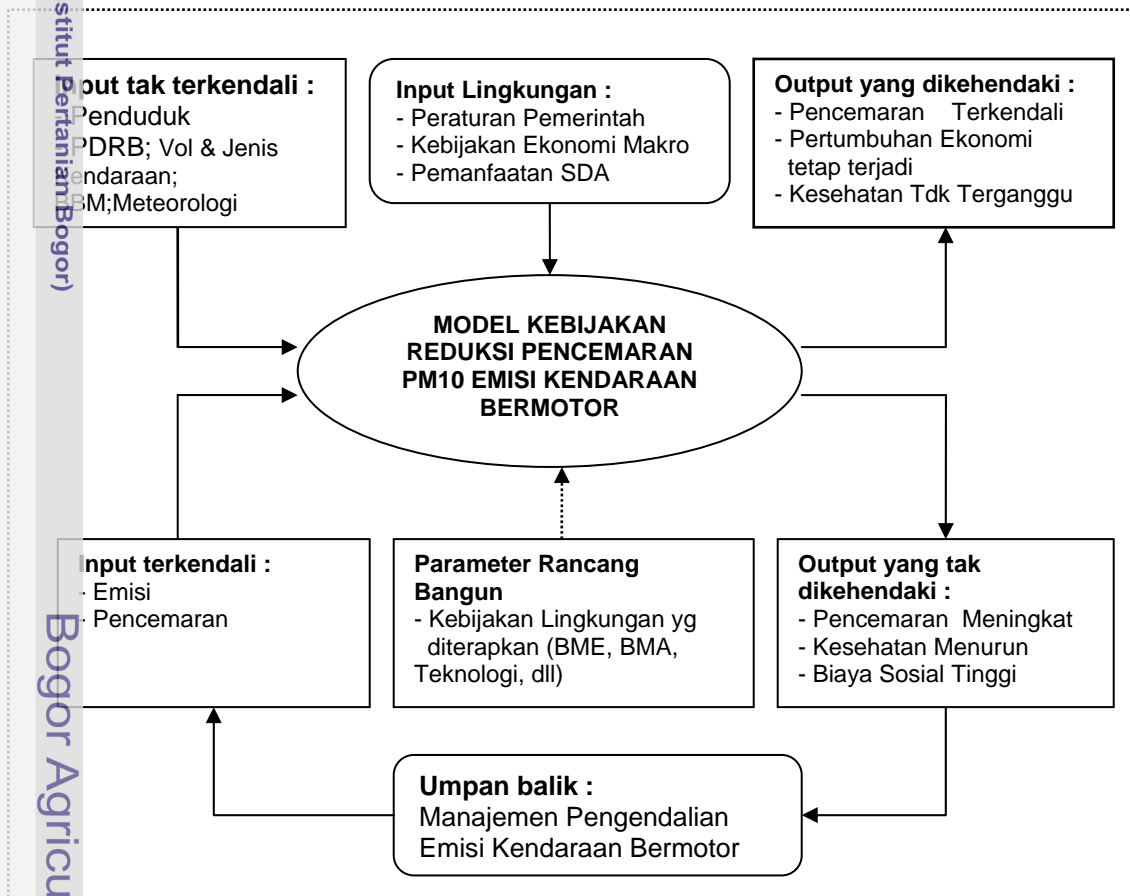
stitut Pertanian Bogor)

Input tak terkendali :
Penduduk
PDRB; Vol & Jenis endaraan;
BM;Meteorologi

Input Lingkungan :
- Peraturan Pemerintah
- Kebijakan Ekonomi Makro
- Pemanfaatan SDA

Output yang dikehendaki :
- Pencemaran Terkendali
- Pertumbuhan Ekonomi tetap terjadi
- Kesehatan Tdk Terganggu

MODEL KEBIJAKAN REDUKSI PENCEMARAN PM10 EMISI KENDARAAN BERMOTOR

Input terkendali :
- Emisi
- Pencemaran

Parameter Rancang Bangun
- Kebijakan Lingkungan yg diterapkan (BME, BMA, Teknologi, dll)

Output yang tak dikehendaki :
- Pencemaran Meningkat
- Kesehatan Menurun
- Biaya Sosial Tinggi

Umpan balik :
Manajemen Pengendalian Emisi Kendaraan Bermotor

Bogor Agricu